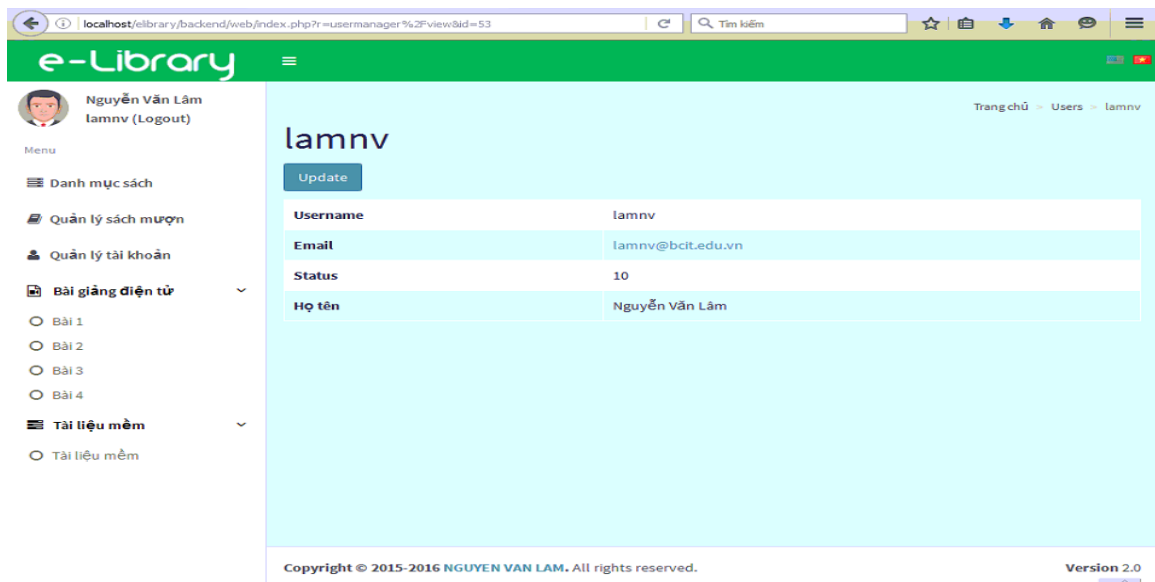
localhost/elibrary/backend/web/index.php?r=usermanager%2Fview&id=53

Tìm kiếm

e-Library

Nguyễn Văn Lâm
lamnv (Logout)

Menu

Danh mục sách

Quản lý sách mượn

Quản lý tài khoản

Bài giảng điện tử

Bài 1

Bài 2

Bài 3

Bài 4

Tài liệu mềm

Tài liệu mềm

Trang chủ > Users > lamnv

lamnv

Update

| Username | lamnv |
|---|---|
| Email | lamnv@bcit.edu.vn |
| Status | 10 |
| Họ tên | Nguyễn Văn Lâm |

Copyright © 2015-2016 NGUYEN VAN LAM. All rights reserved.

Version 2.0